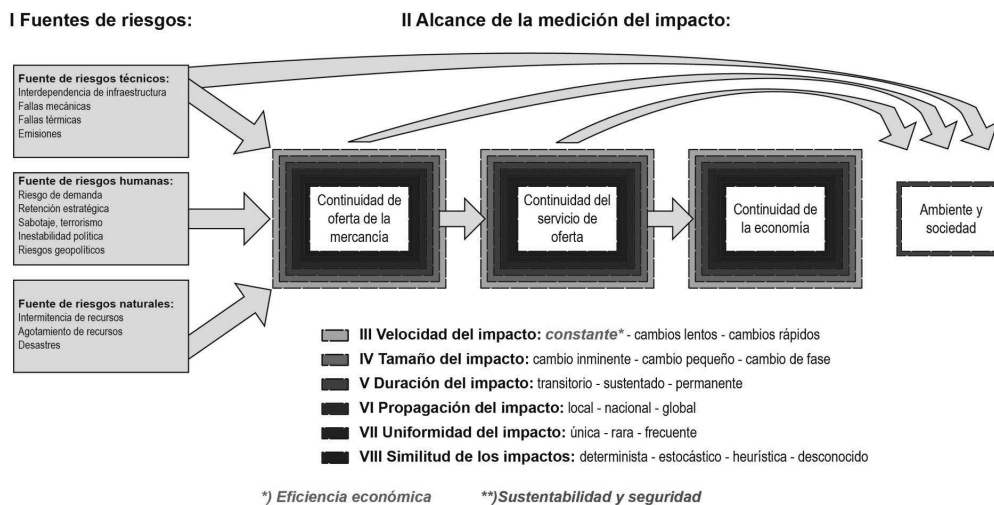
I Fuentes de riesgos:

II Alcance de la medición del impacto:

Fuente de riesgos técnicos:
Interdependencia de infraestructura
Fallas mecánicas
Fallas térmicas
Emisiones

Fuente de riesgos humanas:
Riesgo de demanda
Retención estratégica
Sabotaje, terrorismo
Inestabilidad política
Riesgos geopolíticos

Fuente de riesgos naturales:
Intermitencia de recursos
Agotamiento de recursos
Desastres

Continuidad de oferta de la mercancía

Continuidad del servicio de oferta

Continuidad de la economía

Ambiente y sociedad

III Velocidad del impacto: constante* - cambios lentos - cambios rápidos
IV Tamaño del impacto: cambio inminente - cambio pequeño - cambio de fase
V Duración del impacto: transitorio - sustentado - permanente
VI Propagación del impacto: local - nacional - global
VII Uniformidad del impacto: única - rara - frecuente
VIII Similitud de los impactos: determinista - estocástico - heurística - desconocido

*) Eficiencia económica **)Sustentabilidad y seguridad